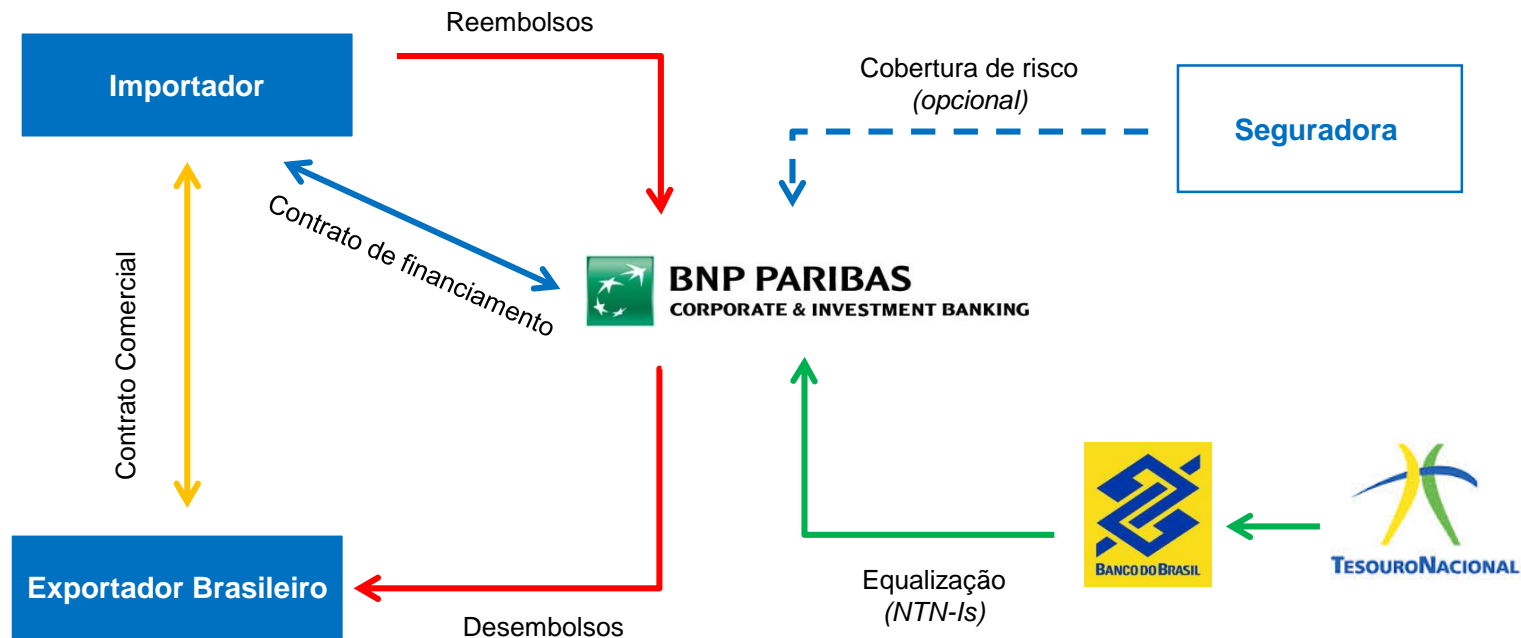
Importador

Reembolsos

Cobertura de risco
*(opcional)*

Seguradora

Contrato de financiamento

Contrato Comercial

BNP PARIBAS
CORPORATE & INVESTMENT BANKING

BANCO DO BRASIL

TESOURONACIONAL

Exportador Brasileiro

Equalização
*(NTN-Is)*

Desembolsos